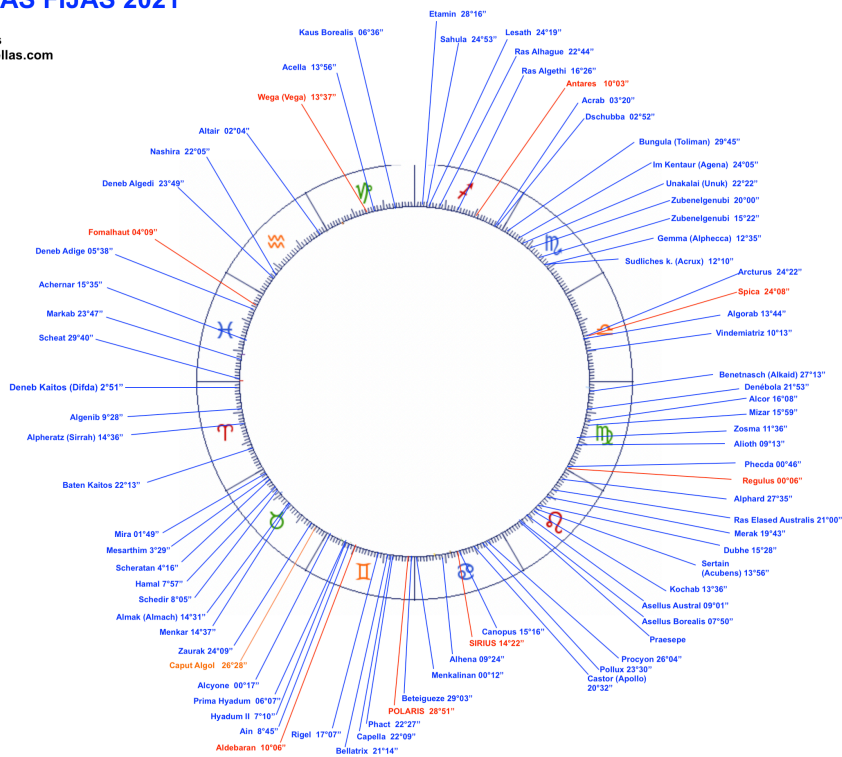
AS FIJAS 2021
s
llas.com

Etamin 28°16''
Kaus Borealis 06°36''
Sahula 24°53''
Lesath 24°19''
Ras Alhague 22°44''
Acella 13°56''
Ras Algethi 16°26''
Wega (Vega) 13°37''
Antares 10°03''
Acrab 03°20''
Altair 02°04''
Dschubba 02°52''
Nashira 22°05''
Bungula (Toliman) 29°45''
Im Kentaur (Agena) 24°05''
Deneb Algedi 23°49''
Unakalai (Unuk) 22°22''
Zubenelgenubi 20°00''
Zubenelgenubi 15°22''
Fomalhaut 04°09''
Gemma (Alphecca) 12°35''
Deneb Adige 05°38''
Sudliches k. (Acrux) 12°10''
Arcturus 24°22''
Achernar 15°35''
Spica 24°08''
Markab 23°47''
Algorab 13°44''
Vindemiatrix 10°13''
Scheat 29°40''
Benetnasch (Alkaid) 27°13''
Deneb Kaitos (Difda) 2°51''
Denébola 21°53''
Alcor 16°08''
Algenib 9°28''
Mizar 15°59''
Alpheratz (Sirrah) 14°36''
Zosma 11°36''
Alioth 09°13''
Phecda 00°46''
Baten Kaitos 22°13''
Regulus 00°06''
Alphard 27°35''
Ras Elased Australis 21°00''
Mira 01°49''
Merak 19°43''
Mesarthim 3°29''
Dubhe 15°28''
Scheratan 4°16''
Sertain (Acubens) 13°56''
Hamal 7°57''
Schedir 8°05''
Kochab 13°36''
Almak (Almach) 14°31''
Asellus Austral 09°01''
Menkar 14°37''
Asellus Borealis 07°50''
Praesepe
Zaurak 24°09''
Canopus 15°16''
SIRIUS 14°22''
Caput Algol 26°28''
Procyon 26°04''
Alhena 09°24''
Pollux 23°30''
Menkalinan 00°12''
Castor (Apollo) 20°32''
Alcyone 00°17''
Beteigueze 29°03''
Prima Hyadum 06°07''
POLARIS 28°51''
Hyadum II 7°10''
Phact 22°27''
Ain 8°45''
Rigel 17°07''
Capella 22°09''
Aldebaran 10°06''
Bellatrix 21°14''